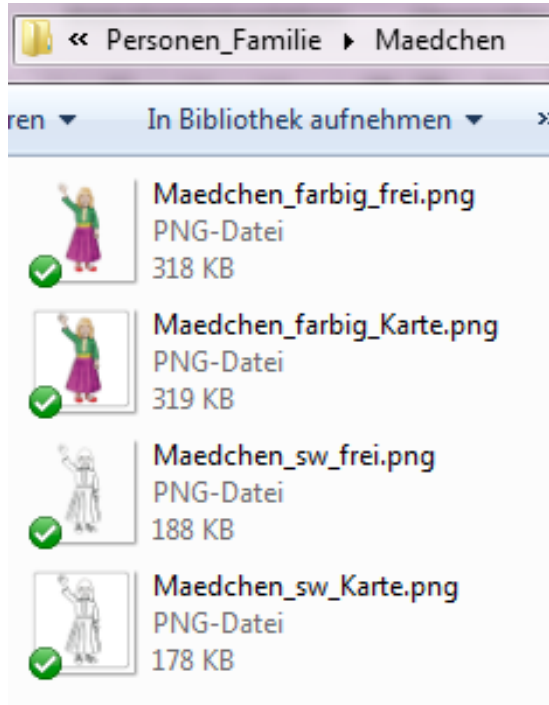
« Personen_Familie ▸ Maedchen

ren ▾ In Bibliothek aufnehmen ▾ »

Maedchen_farbig_frei.png
PNG-Datei
318 KB

Maedchen_farbig_Karte.png
PNG-Datei
319 KB

Maedchen_sw_frei.png
PNG-Datei
188 KB

Maedchen_sw_Karte.png
PNG-Datei
178 KB